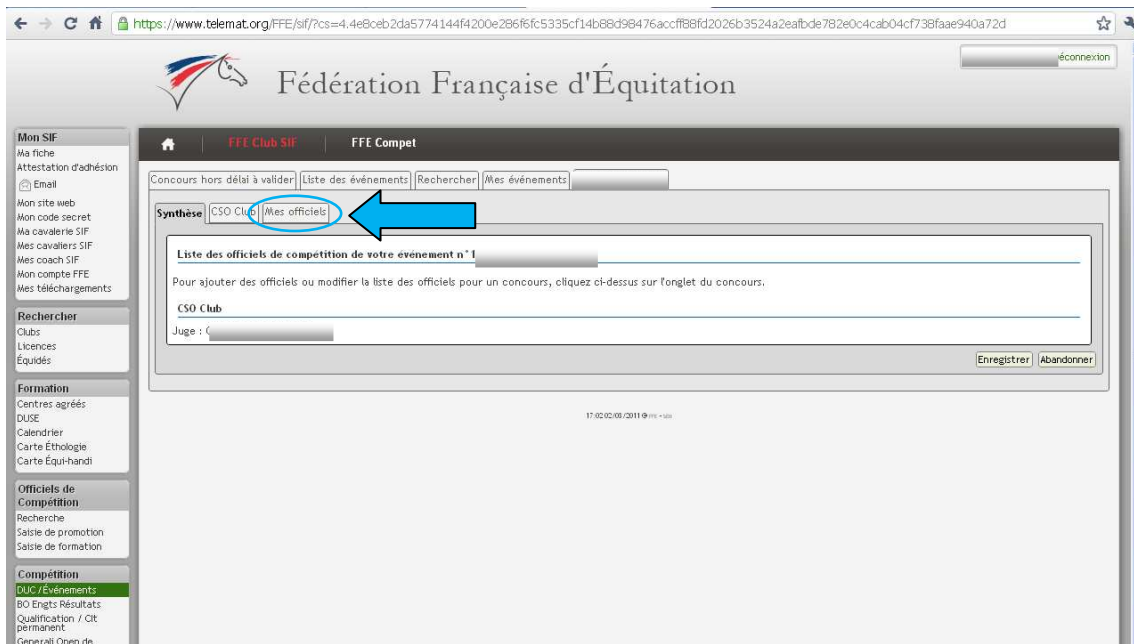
https://www.telemat.org/FFE/sif/?cs=4.4e8ceb2da5774144f4200e286f6fc5335cf14b88d98476accff88fd2026b3524a2eafbde782e0c4cab04cf738faae940a72d

éconnexion

Fédération Française d'Équitation

Mon SIF
Ma fiche
Attestation d'adhésion
Email
Mon site web
Mon code secret
Ma cavalerie SIF
Mes cavaliers SIF
Mes coach SIF
Mon compte FFE
Mes téléchargements

Rechercher
Clubs
Licences
Équidés

Formation
Centres agréés
DUSE
Calendrier
Carte Éthologie
Carte Équi-handi

Officiels de Compétition
Recherche
Saisie de promotion
Saisie de formation

Compétition
DUC / Événements
BO Engts Résultats
Qualification / Clt permanent
Generali Open de

FFE Club SIF | FFE Compet

Concours hors délai à valider | Liste des événements | Rechercher | Mes événements

Synthèse | CSO Club | Mes officiels

Liste des officiels de compétition de votre événement n° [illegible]

Pour ajouter des officiels ou modifier la liste des officiels pour un concours, cliquez ci-dessus sur l'onglet du concours.

CSO Club

Juge : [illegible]

Enregistrer | Abandonner

17:02 02/08/2011 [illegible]